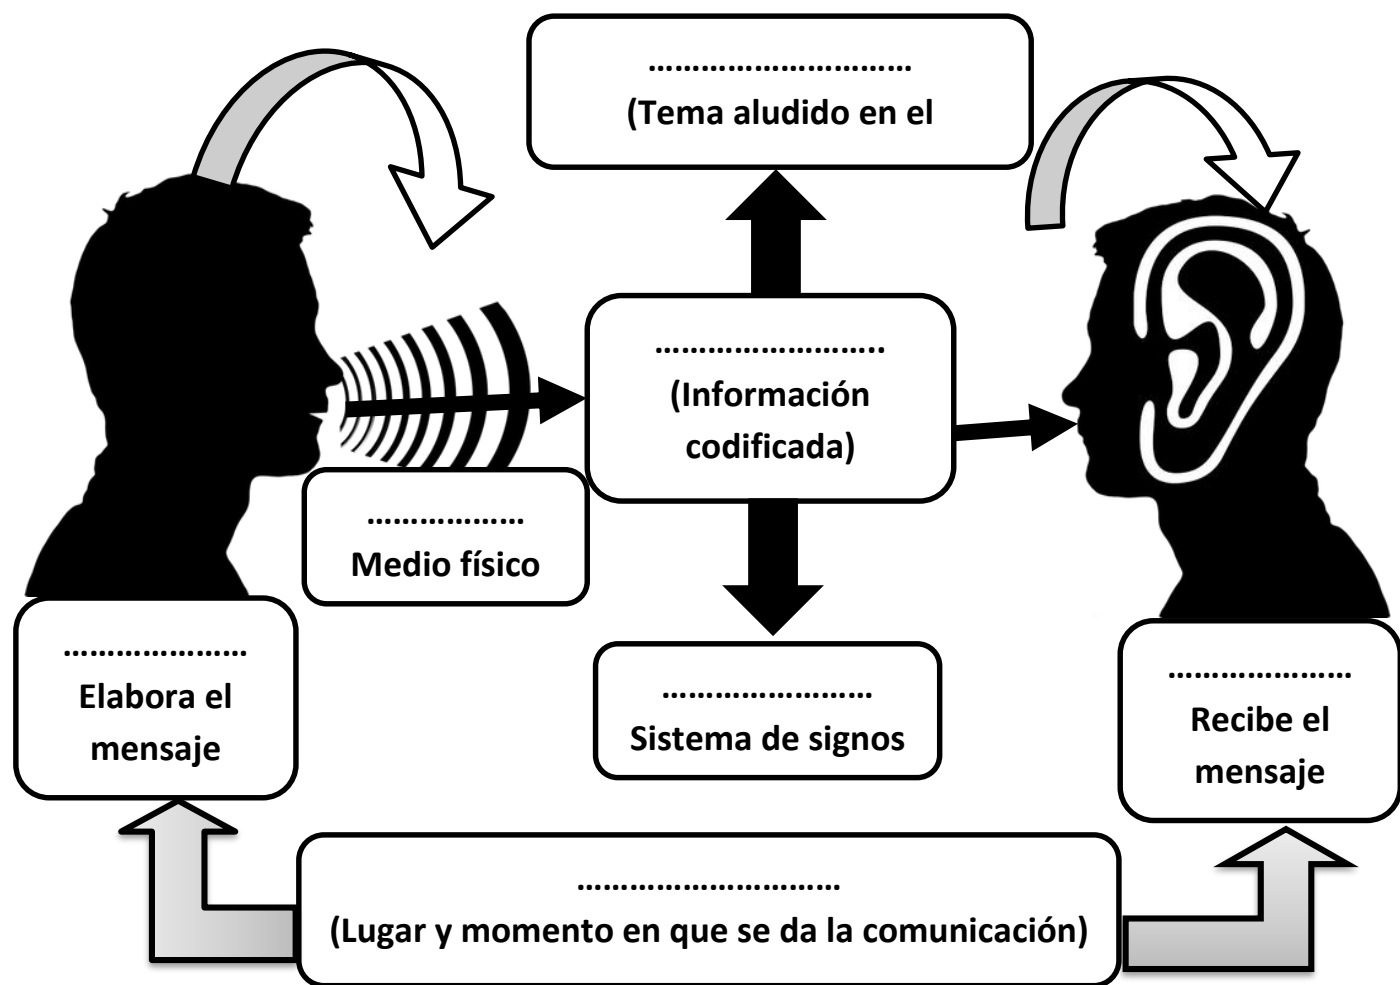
…………………………
(Tema aludido en el

……………………..
(Información codificada)

………………
Medio físico

…………………
Elabora el mensaje

……………………
Sistema de signos

…………………
Recibe el mensaje

…………………………
(Lugar y momento en que se da la comunicación)